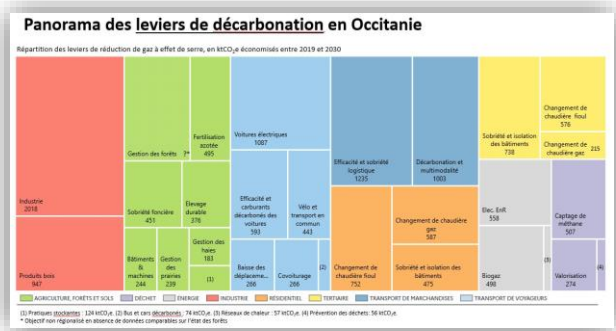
Panorama des leviers de décarbonation en Occitanie

Répartition des leviers de réduction de gaz à effet de serre, en ktCO$_2$e économisés entre 2019 et 2030

Industrie
2018

Produits bois
947

Gestion des forêts 7*
Fertilisation azotée
495

Sobriété foncière
451

Elevage durable
376

Bâtiments & machines
244

Gestion des prairies
239

Gestion des haies
183

(1)

Voitures électriques
1087

Efficacité et carburants décarbonés des voitures
593

Vélo et transport en commun
443

Baisse des déplacements
288

Covoiturage
286

(2)

Efficacité et sobriété logistique
1235

Décarbonation et multimodalité
1003

Changement de chaudière fioul
752

Changement de chaudière gaz
587

Sobriété et isolation des bâtiments
475

Sobriété et isolation des bâtiments
738

Changement de chaudière fioul
576

Changement de chaudière gaz
215

Elec. EnR
558

Biogaz
490

(3)

Captage de méthane
507

Valorisation
274

(4)

AGRICULTURE, FORÊTS ET SOLS
DÉCHET
ENERGIE
INDUSTRIE
RESIDENTIEL
TERTIAIRE
TRANSPORT DE MARCHANDISES
TRANSPORT DE VOYAGEURS

(1) Pratiques stockantes : 124 ktCO$_2$e. (2) Bus et cars décarbonés : 74 ktCO$_2$e. (3) Réseaux de chaleur : 57 ktCO$_2$e. (4) Prévention des déchets : 56 ktCO$_2$e.
* Objectif non régionalisé en absence de données comparables sur l'état des forêts